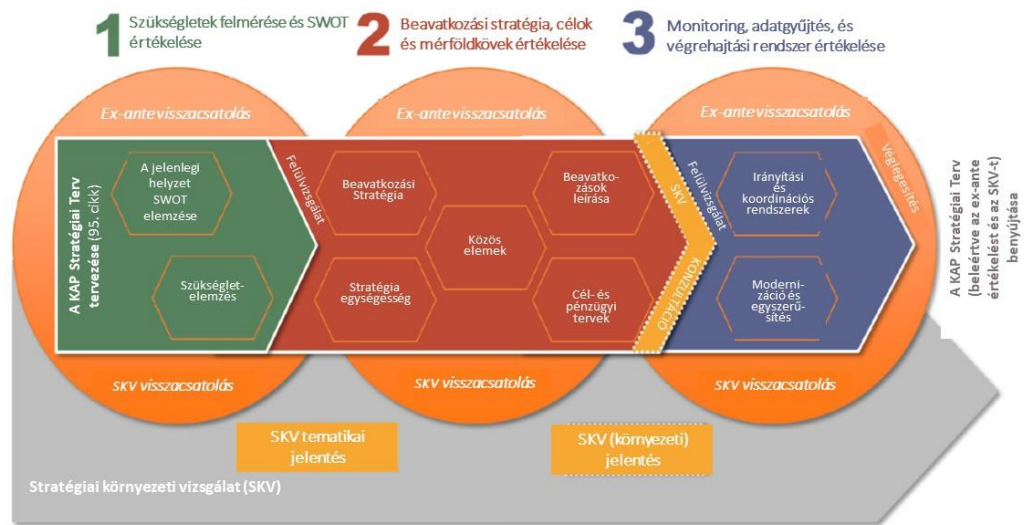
1 Szükségletek felmérése és SWOT értékelése

2 Beavatkozási stratégia, célok és mérföldkövek értékelése

3 Monitoring, adatgyűjtés, és végrehajtási rendszer értékelése

Ex-ante visszacsatolás

Ex-ante visszacsatolás

Ex-ante visszacsatolás

A KAP Stratégiai Terv tervezése (95. cikk)

A jelenlegi helyzet SWOT elemzése

Szükséglet-elemzés

Felülvizsgálat

Beavatkozási Stratégia

Stratégia egységesség

Közös elemek

Beavatkozások leírása

Cél- és pénzügyi tervek

SKV

KONZULTÁCIÓ

Felülvizsgálat

Irányítási és koordinációs rendszerek

Modernizáció és egyszerűsítés

Véglegesítés

A KAP Stratégiai Terv (beleértve az ex-ante értékelést és az SKV-t) benyújtása

SKV visszacsatolás

SKV visszacsatolás

SKV visszacsatolás

SKV tematikai jelentés

SKV (környezeti) jelentés

Stratégiai környezeti vizsgálat (SKV)